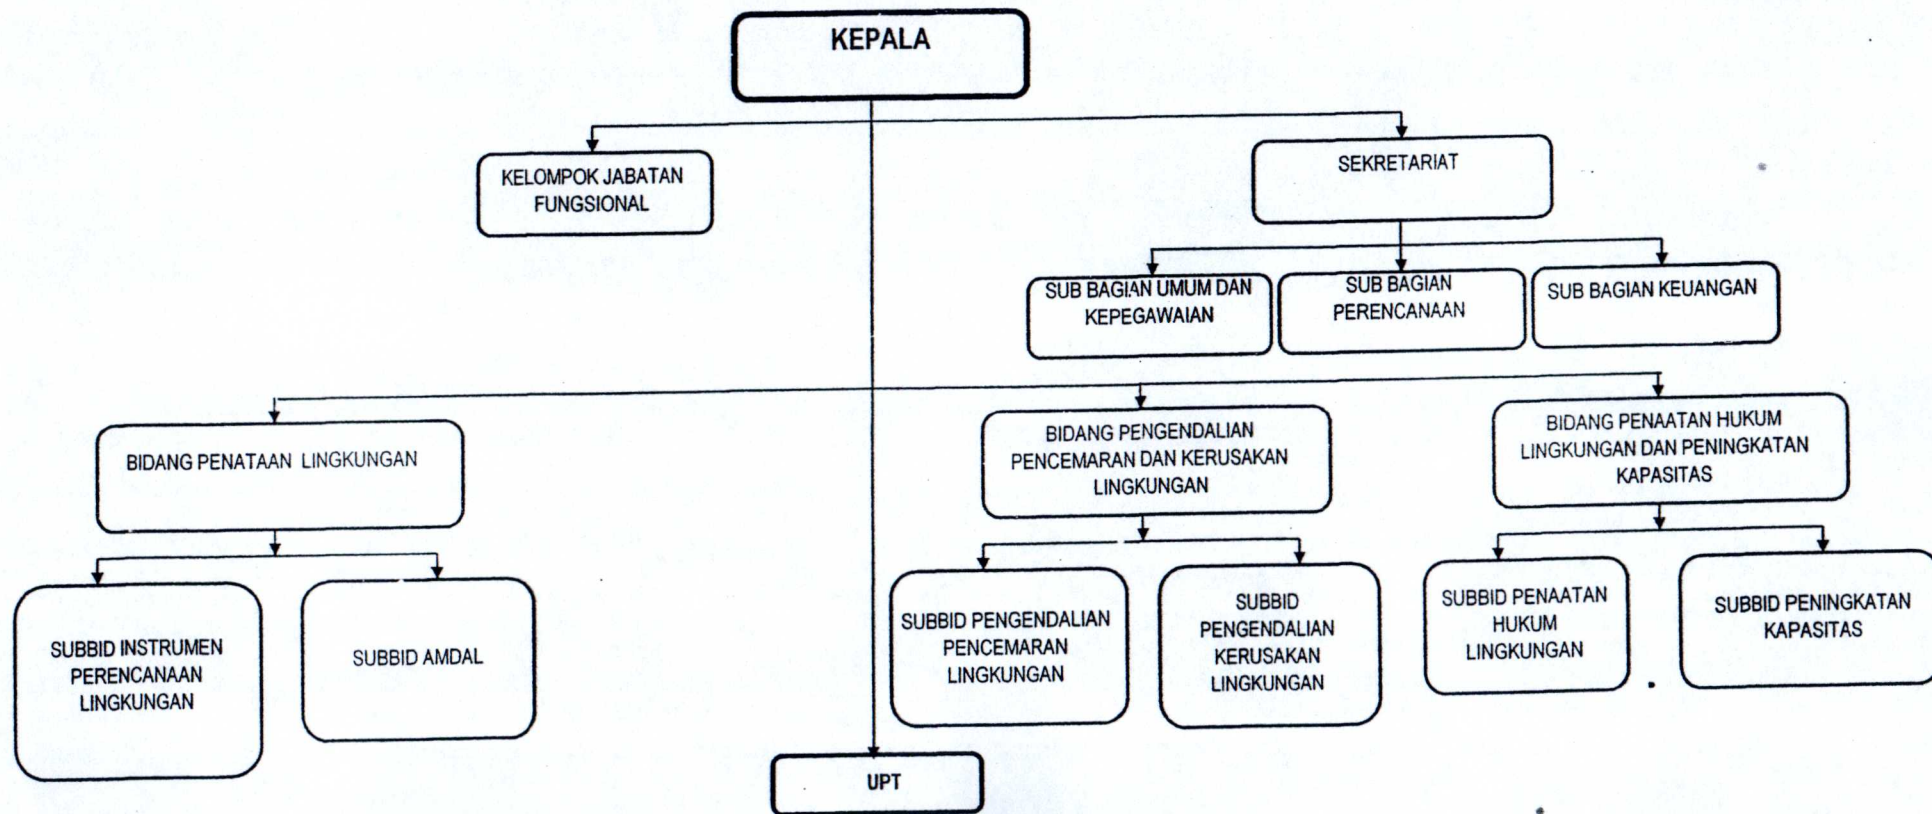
KEPALA

KELOMPOK JABATAN FUNGSIONAL

SEKRETARIAT

SUB BAGIAN UMUM DAN KEPEGAWAIAN

SUB BAGIAN PERENCANAAN

SUB BAGIAN KEUANGAN

BIDANG PENATAAN LINGKUNGAN

BIDANG PENGENDALIAN PENCEMARAN DAN KERUSAKAN LINGKUNGAN

BIDANG PENAATAN HUKUM LINGKUNGAN DAN PENINGKATAN KAPASITAS

SUBBID INSTRUMEN PERENCANAAN LINGKUNGAN

SUBBID AMDAL

SUBBID PENGENDALIAN PENCEMARAN LINGKUNGAN

SUBBID PENGENDALIAN KERUSAKAN LINGKUNGAN

SUBBID PENAATAN HUKUM LINGKUNGAN

SUBBID PENINGKATAN KAPASITAS

UPT